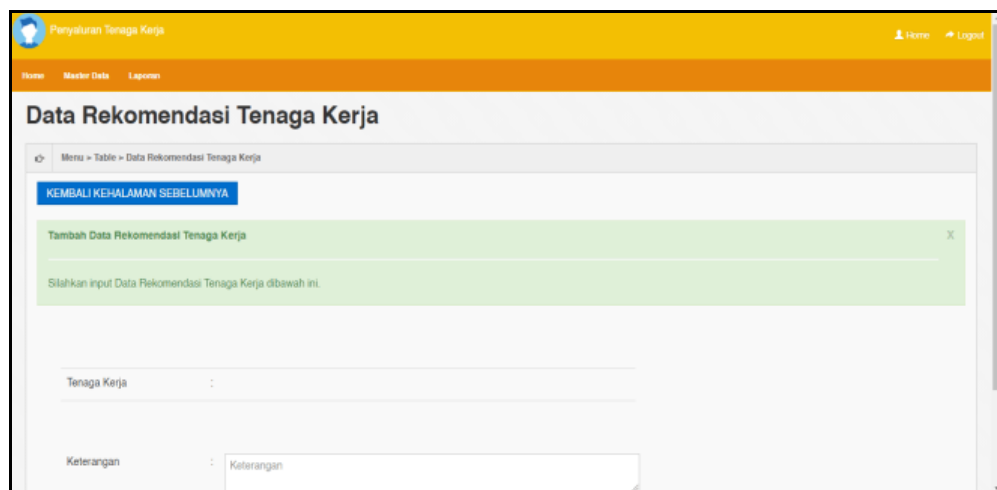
Penyaluran Tenaga Kerja

Home Logout

Home Master Data Laporan

Data Rekomendasi Tenaga Kerja

Menu » Table » Data Rekomendasi Tenaga Kerja

KEMBALI KEHALAMAN SEBELUMNYA

Tambah Data Rekomendasi Tenaga Kerja

X

Silahkan input Data Rekomendasi Tenaga Kerja dibawah ini.

Tenaga Kerja :

Keterangan : Keterangan